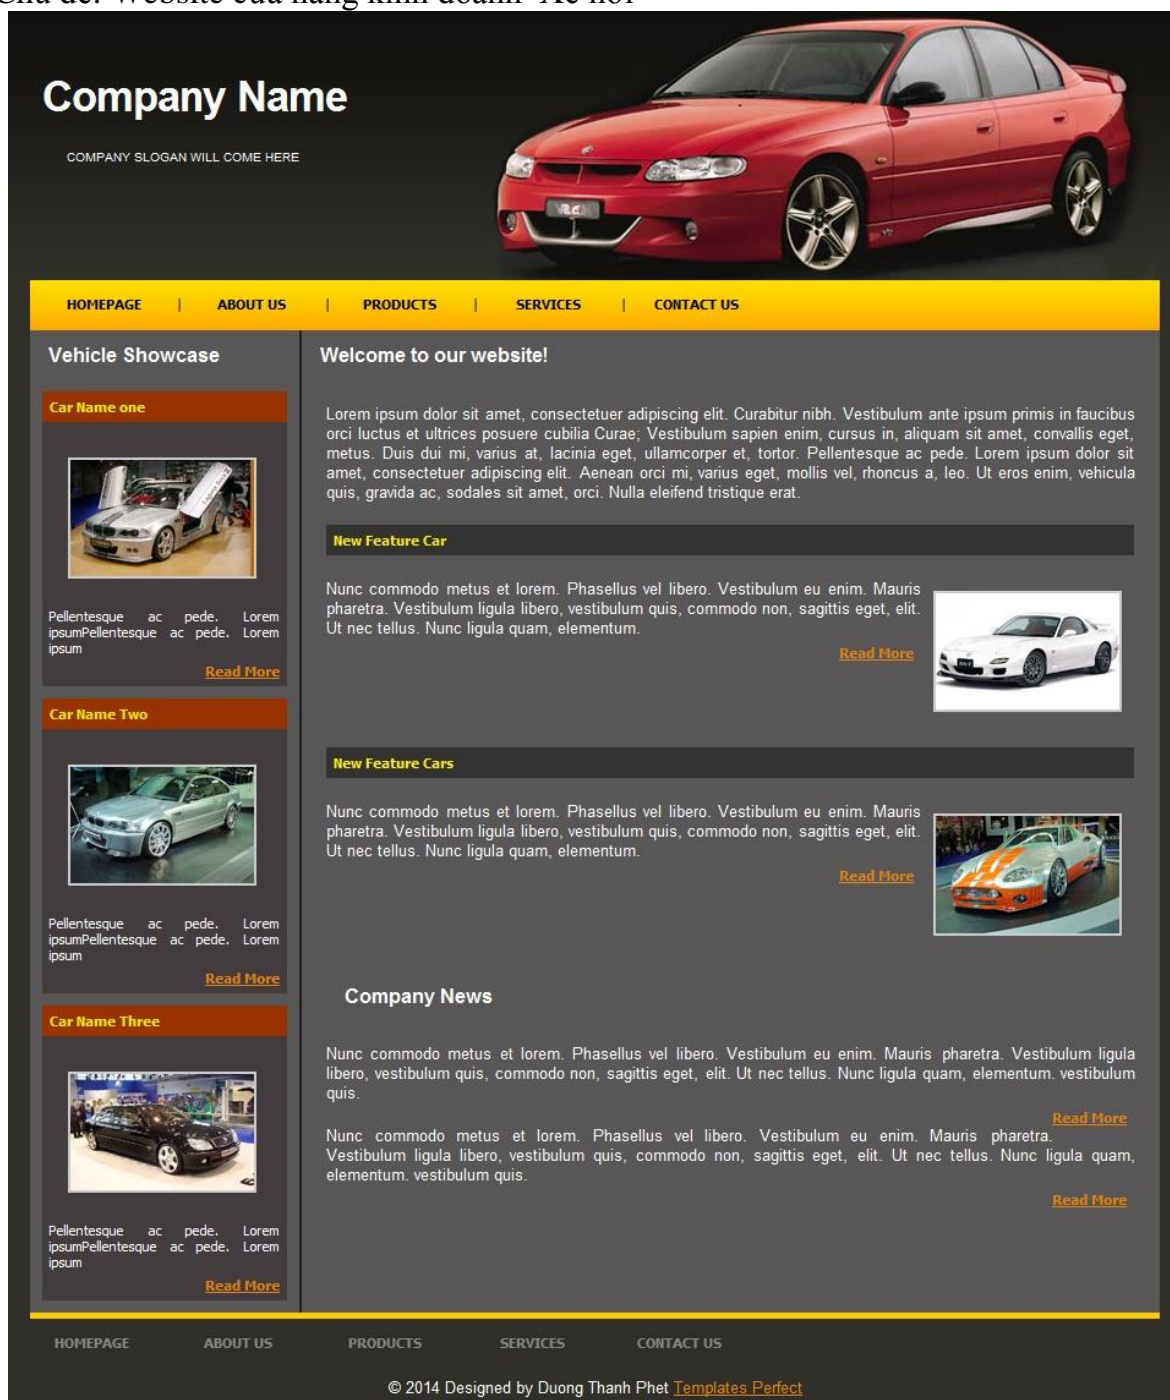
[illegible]: Website của hãng kinh doanh Xe hơi

Company Name

COMPANY SLOGAN WILL COME HERE

HOMEPAGE | ABOUT US | PRODUCTS | SERVICES | CONTACT US

Vehicle Showcase

Car Name one

Pellentesque ac pede. Lorem ipsumPellentesque ac pede. Lorem ipsum

Read More

Car Name Two

Pellentesque ac pede. Lorem ipsumPellentesque ac pede. Lorem ipsum

Read More

Car Name Three

Pellentesque ac pede. Lorem ipsumPellentesque ac pede. Lorem ipsum

Read More

Welcome to our website!

Lorem ipsum dolor sit amet, consectetuer adipiscing elit. Curabitur nibh. Vestibulum ante ipsum primis in faucibus orci luctus et ultrices posuere cubilia Curae; Vestibulum sapien enim, cursus in, aliquam sit amet, convallis eget, metus. Duis dui mi, varius at, lacinia eget, ullamcorper et, tortor. Pellentesque ac pede. Lorem ipsum dolor sit amet, consectetuer adipiscing elit. Aenean orci mi, varius eget, mollis vel, rhoncus a, leo. Ut eros enim, vehicula quis, gravida ac, sodales sit amet, orci. Nulla eleifend tristique erat.

New Feature Car

Nunc commodo metus et lorem. Phasellus vel libero. Vestibulum eu enim. Mauris pharetra. Vestibulum ligula libero, vestibulum quis, commodo non, sagittis eget, elit. Ut nec tellus. Nunc ligula quam, elementum.

Read More

New Feature Cars

Nunc commodo metus et lorem. Phasellus vel libero. Vestibulum eu enim. Mauris pharetra. Vestibulum ligula libero, vestibulum quis, commodo non, sagittis eget, elit. Ut nec tellus. Nunc ligula quam, elementum.

Read More

Company News

Nunc commodo metus et lorem. Phasellus vel libero. Vestibulum eu enim. Mauris pharetra. Vestibulum ligula libero, vestibulum quis, commodo non, sagittis eget, elit. Ut nec tellus. Nunc ligula quam, elementum. vestibulum quis.

Read More

Nunc commodo metus et lorem. Phasellus vel libero. Vestibulum eu enim. Mauris pharetra. Vestibulum ligula libero, vestibulum quis, commodo non, sagittis eget, elit. Ut nec tellus. Nunc ligula quam, elementum. vestibulum quis.

Read More

HOMEPAGE ABOUT US PRODUCTS SERVICES CONTACT US

© 2014 Designed by Duong Thanh Phet Templates Perfect